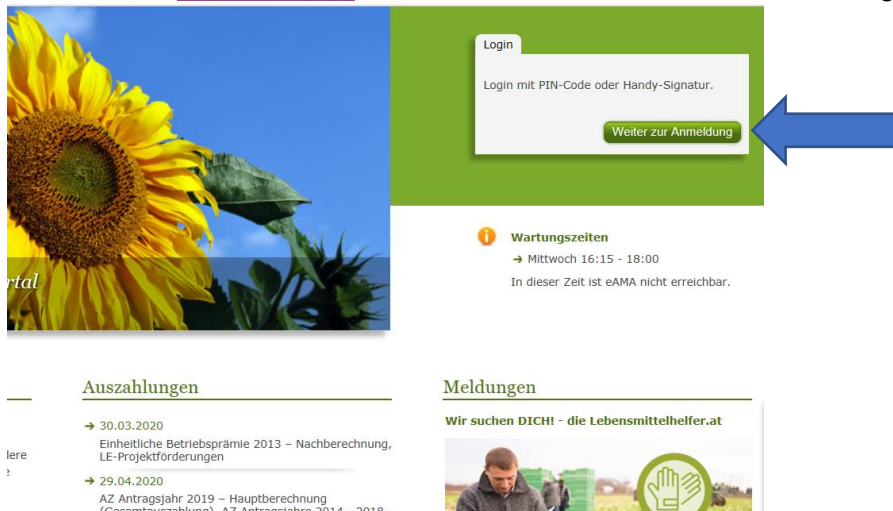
rtal

Login

Login mit PIN-Code oder Handy-Signatur.

Weiter zur Anmeldung

Wartungszeiten

→ Mittwoch 16:15 - 18:00

In dieser Zeit ist eAMA nicht erreichbar.

Auszahlungen

→ 30.03.2020

Einheitliche Betriebsprämie 2013 – Nachberechnung, LE-Projektförderungen

→ 29.04.2020

AZ Antragsjahr 2019 – Hauptberechnung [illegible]

Meldungen

Wir suchen DICH! - die Lebensmittelhelfer.at

lere

e